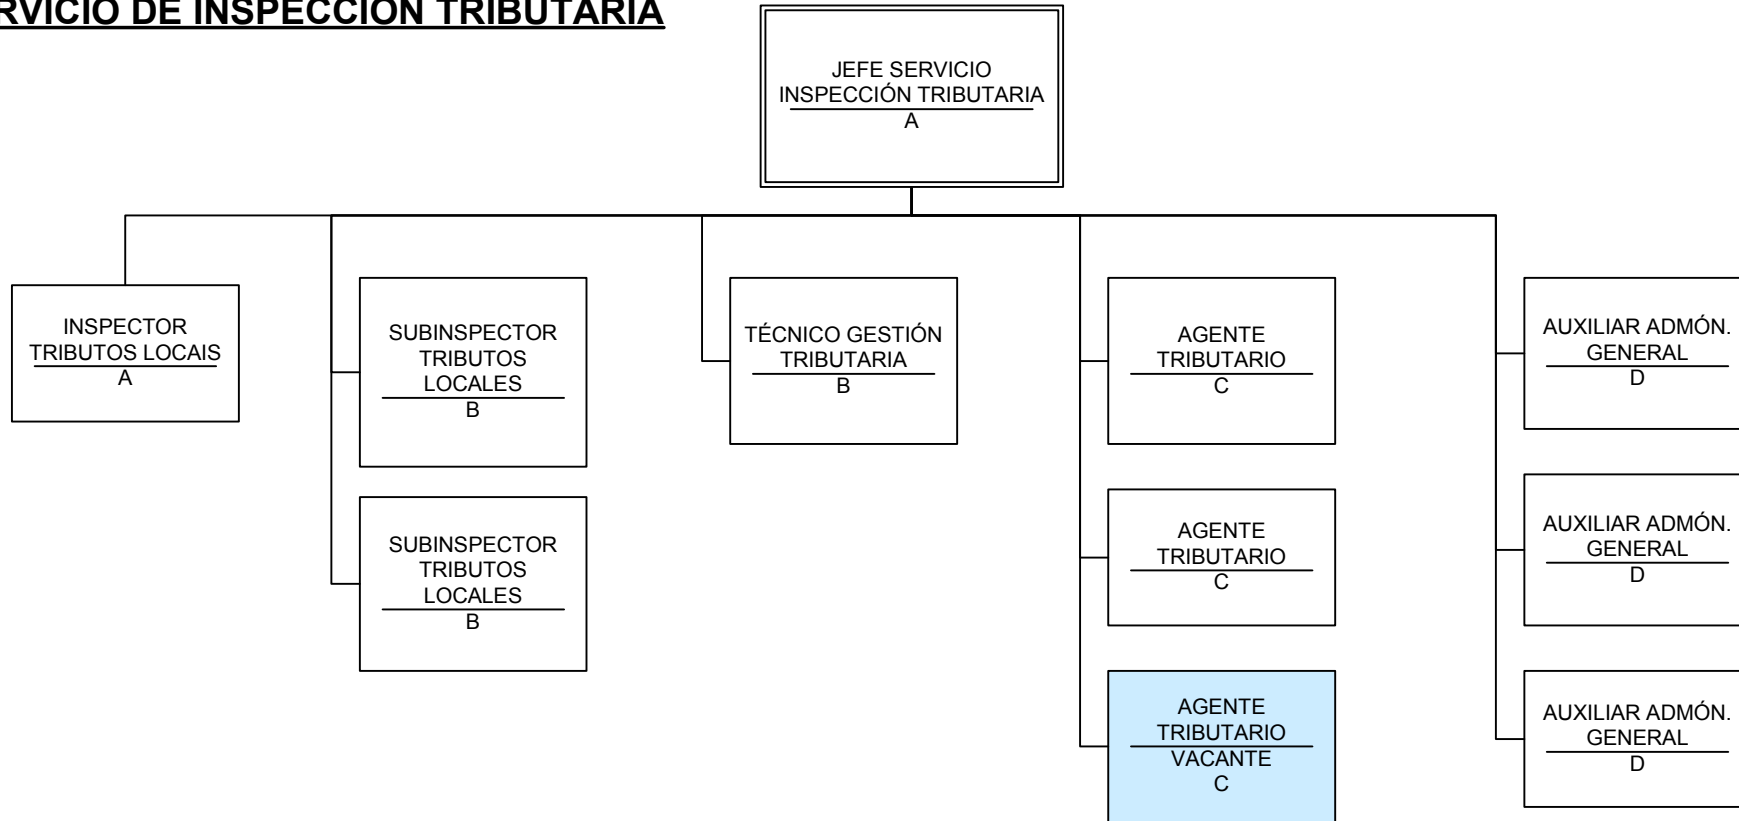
RVICIO DE INSPECCIÓN TRIBUTARIA

JEFE SERVICIO
INSPECCIÓN TRIBUTARIA
A

INSPECTOR
TRIBUTOS LOCAIS
A

SUBINSPECTOR
TRIBUTOS
LOCALES
B

SUBINSPECTOR
TRIBUTOS
LOCALES
B

TÉCNICO GESTIÓN
TRIBUTARIA
B

AGENTE
TRIBUTARIO
C

AGENTE
TRIBUTARIO
C

AGENTE
TRIBUTARIO
VACANTE
C

AUXILIAR ADMÓN.
GENERAL
D

AUXILIAR ADMÓN.
GENERAL
D

AUXILIAR ADMÓN.
GENERAL
D